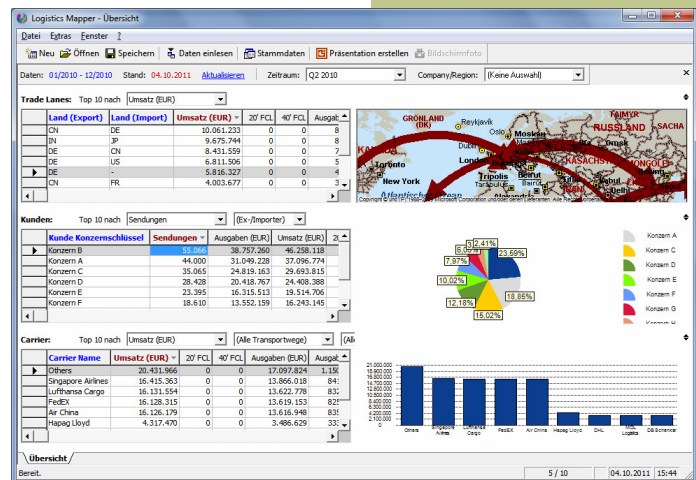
Logistics Mapper - Übersicht

Datei Extras Fenster ?

Neu Öffnen Speichern Daten einlesen Stammdaten Präsentation erstellen Bildschirmfoto

Daten: 01/2010 - 12/2010 Stand: 04.10.2011 Aktualisieren Zeitraum: Q2 2010 Company/Region: (Keine Auswahl)

Trade Lanes: Top 10 nach Umsatz (EUR)

| Land (Export) | Land (Import) | Umsatz (EUR) | 20' FCL | 40' FCL | Ausgab |
|---|---|---|---|---|---|
| CN | DE | 10.061.233 | 0 | 0 | 8 |
| IN | JP | 9.675.744 | 0 | 0 | 8 |
| DE | CN | 8.431.559 | 0 | 0 | 7 |
| DE | US | 6.811.506 | 0 | 0 | 5 |
| DE | - | 5.816.327 | 0 | 0 | 4 |
| CN | FR | 4.003.677 | 0 | 0 | 3 |

GRÖNLAND (DK) Reykjavík Oslo Moskau RUSSLAND TAIMYR Dublin London Minsk Omsk KASACHSTAN MONGOLEI Toronto New York Atlantischer Ozean Tripolis Beirut Tehran Delhi
Copyright © 2010 Microsoft Corporation und/oder ihre Lieferanten. Alle Rechte vorbehalten.

Kunden: Top 10 nach Sendungen (Ex-/Importer)

| Kunde Konzernschlüssel | Sendungen | Ausgaben (EUR) | Umsatz (EUR) |
|---|---|---|---|
| Konzern B | 55.066 | 38.757.260 | 46.258.118 |
| Konzern A | 44.000 | 31.049.228 | 37.096.774 |
| Konzern C | 35.065 | 24.819.163 | 29.693.815 |
| Konzern D | 28.428 | 20.418.767 | 24.408.388 |
| Konzern E | 23.395 | 16.315.513 | 19.514.706 |
| Konzern F | 18.610 | 13.552.159 | 16.243.145 |

23.59% 18.85% 15.02% 12.18% 10.02% 7.97% 6.00% 2.41%
Konzern A Konzern C Konzern D Konzern E Konzern F Konzern G Konzern H

Carrier: Top 10 nach Umsatz (EUR) (Alle Transportwege) (Alle

| Carrier Name | Umsatz (EUR) | 20' FCL | 40' FCL | Ausgaben (EUR) | Umsatz |
|---|---|---|---|---|---|
| Others | 20.431.966 | 0 | 0 | 17.097.824 | 1.150 |
| Singapore Airlines | 16.415.363 | 0 | 0 | 13.866.018 | 841 |
| Lufthansa Cargo | 16.131.554 | 0 | 0 | 13.622.778 | 832 |
| FedEX | 16.128.315 | 0 | 0 | 13.619.153 | 832 |
| Air China | 16.126.179 | 0 | 0 | 13.616.948 | 835 |
| Hapag Lloyd | 4.317.470 | 0 | 0 | 3.486.629 | 243 |

22.000.000 20.000.000 18.000.000 16.000.000 14.000.000 12.000.000 10.000.000 8.000.000 6.000.000 4.000.000 2.000.000 0
Others Singapore Airlines Lufthansa Cargo FedEX Air China Hapag Lloyd DHL MOL Logistics DB Schenker

Übersicht

Bereit. 5 / 10 04.10.2011 15:44